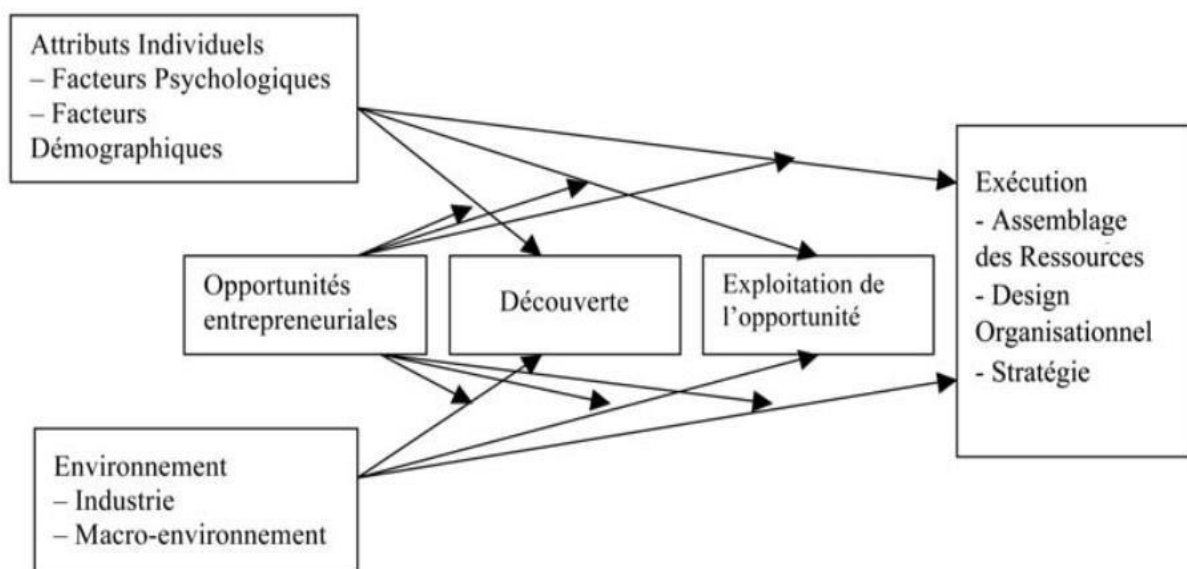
Attributs Individuels
– Facteurs Psychologiques
– Facteurs Démographiques

Opportunités entrepreneuriales

Découverte

Exploitation de l'opportunité

Exécution
- Assemblage des Ressources
- Design Organisationnel
- Stratégie

Environnement
– Industrie
– Macro-environnement